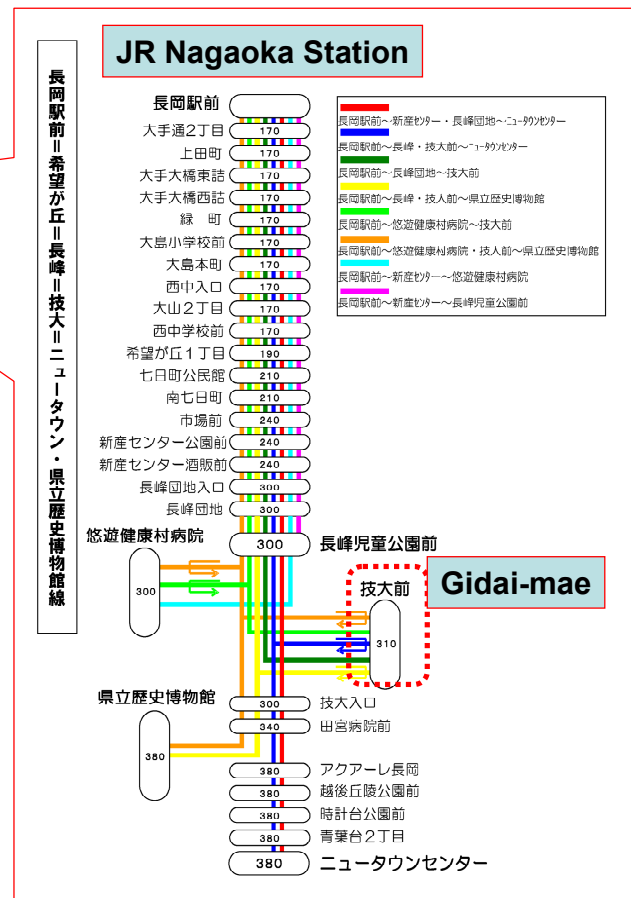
長岡駅前＝希望が丘＝長峰＝技大＝ニュータウン・県立歴史博物館線

JR Nagaoka Station

長岡駅前～新産センター・長峰団地～ニュータウンセンター
長岡駅前～長峰・技大前～ニュータウンセンター
長岡駅前～長峰団地～技大前
長岡駅前～長峰・技大前～県立歴史博物館
長岡駅前～悠遊健康村病院～技大前
長岡駅前～悠遊健康村病院・技大前～県立歴史博物館
長岡駅前～新産センター～悠遊健康村病院
長岡駅前～新産センター～長峰児童公園前

長岡駅前
大手通2丁目 170
上田町 170
大手大橋東詰 170
大手大橋西詰 170
緑町 170
大島小学校前 170
大島本町 170
西中入口 170
大山2丁目 170
西中学校前 170
希望が丘1丁目 190
七日町公民館 210
南七日町 210
市場前 240
新産センター公園前 240
新産センター酒販前 240
長峰団地入口 300
長峰団地 300
悠遊健康村病院 300
300 長峰児童公園前
技大前 310
Gidai-mae
県立歴史博物館 380
300 技大入口
340 出雲病院前
380 アクアーレ長岡
380 越後丘陵公園前
380 時計台公園前
380 青葉台2丁目
380 ニュータウンセンター